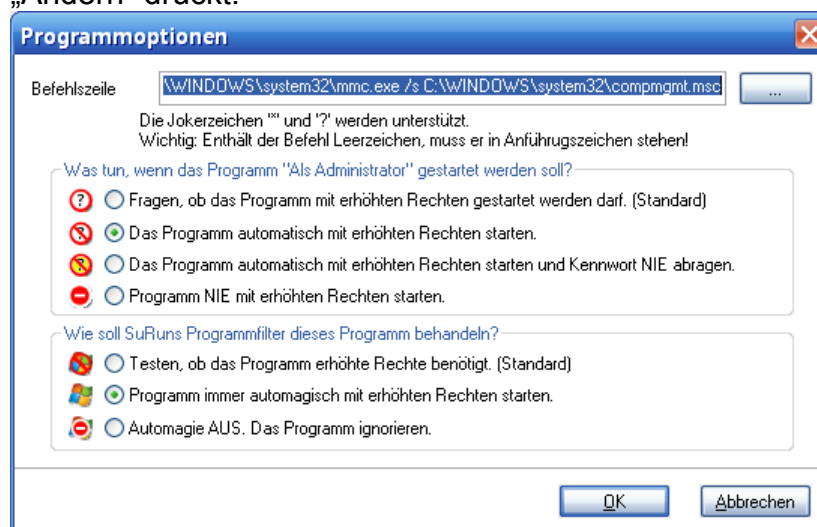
„Ändern" drückt.

Programmoptionen

Befehlszeile \WINDOWS\system32\mmc.exe /s C:\WINDOWS\system32\compmgmt.msc ...

Die Jokerzeichen "*" und '?' werden unterstützt.
Wichtig: Enthält der Befehl Leerzeichen, muss er in Anführungszeichen stehen!

Was tun, wenn das Programm "Als Administrator" gestartet werden soll?

Fragen, ob das Programm mit erhöhten Rechten gestartet werden darf. (Standard)

Das Programm automatisch mit erhöhten Rechten starten.

Das Programm automatisch mit erhöhten Rechten starten und Kennwort NIE abragen.

Programm NIE mit erhöhten Rechten starten.

Wie soll SuRuns Programmfilter dieses Programm behandeln?

Testen, ob das Programm erhöhte Rechte benötigt. (Standard)

Programm immer automagisch mit erhöhten Rechten starten.

Automagie AUS. Das Programm ignorieren.

OK Abbrechen